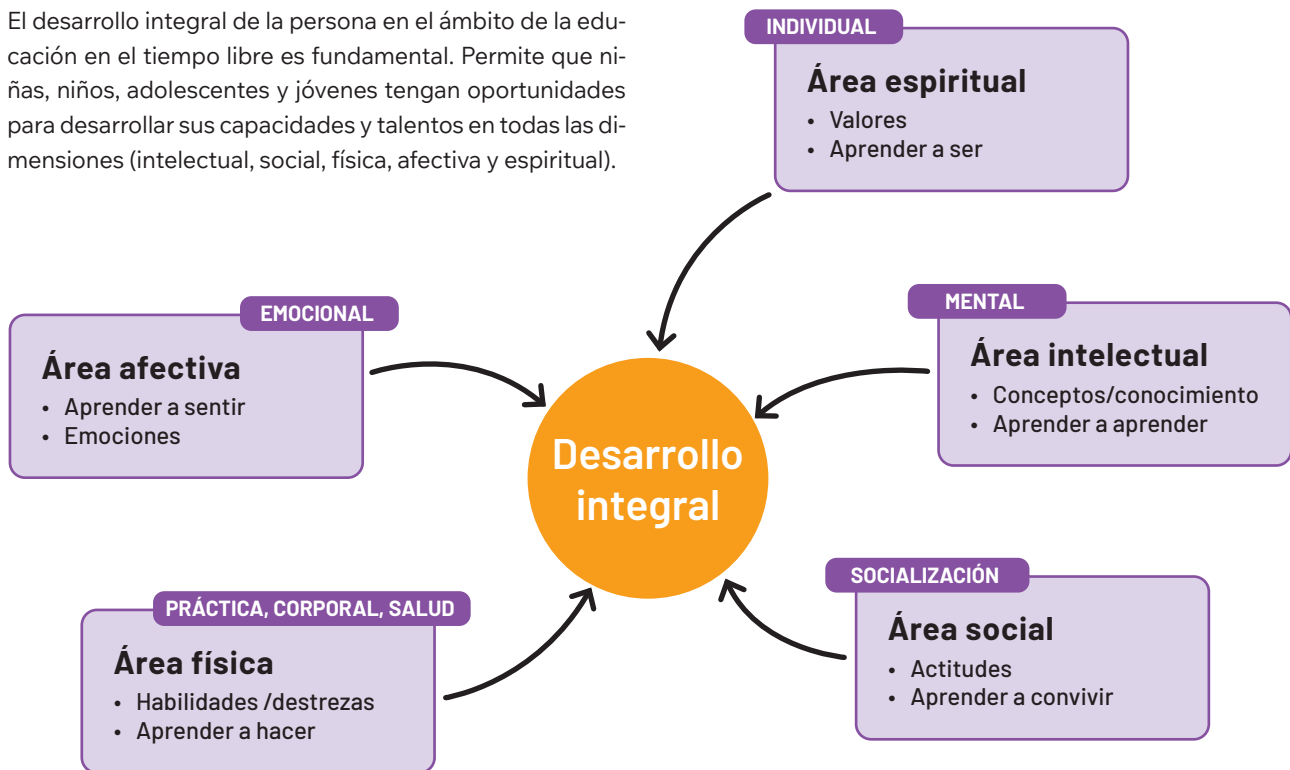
El desarrollo integral de la persona en el ámbito de la educación en el tiempo libre es fundamental. Permite que niñas, niños, adolescentes y jóvenes tengan oportunidades para desarrollar sus capacidades y talentos en todas las dimensiones (intelectual, social, física, afectiva y espiritual).

INDIVIDUAL
Área espiritual
• Valores
• Aprender a ser

EMOCIONAL
Área afectiva
• Aprender a sentir
• Emociones

Desarrollo integral

MENTAL
Área intelectual
• Conceptos/conocimiento
• Aprender a aprender

PRÁCTICA, CORPORAL, SALUD
Área física
• Habilidades /destrezas
• Aprender a hacer

SOCIALIZACIÓN
Área social
• Actitudes
• Aprender a convivir